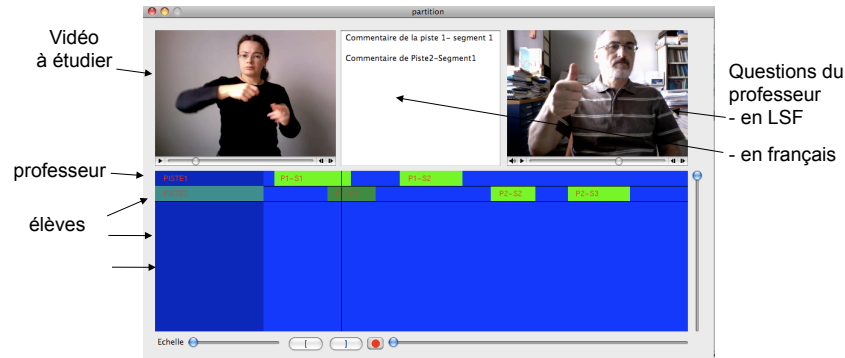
Vidéo à étudier

partition

Commentaire de la piste 1- segment 1

Commentaire de Piste2-Segment1

Questions du professeur
- en LSF
- en français

professeur

élèves

PISTE1

P1-S1

P1-S2

PISTE2

P2-S2

P2-S3

Echelle

[

]